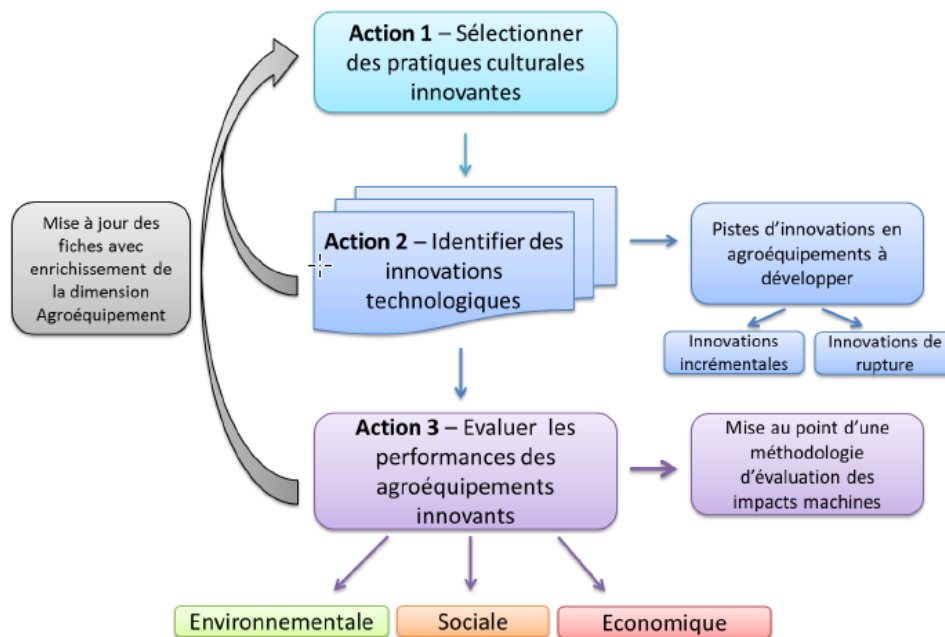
**Action 1** – Sélectionner des pratiques culturales innovantes

Mise à jour des fiches avec enrichissement de la dimension Agroéquipement

**Action 2** – Identifier des innovations technologiques

Pistes d'innovations en agroéquipements à développer

Innovations incrémentales

Innovations de rupture

**Action 3** – Evaluer les performances des agroéquipements innovants

Mise au point d'une méthodologie d'évaluation des impacts machines

Environnementale

Sociale

Economique